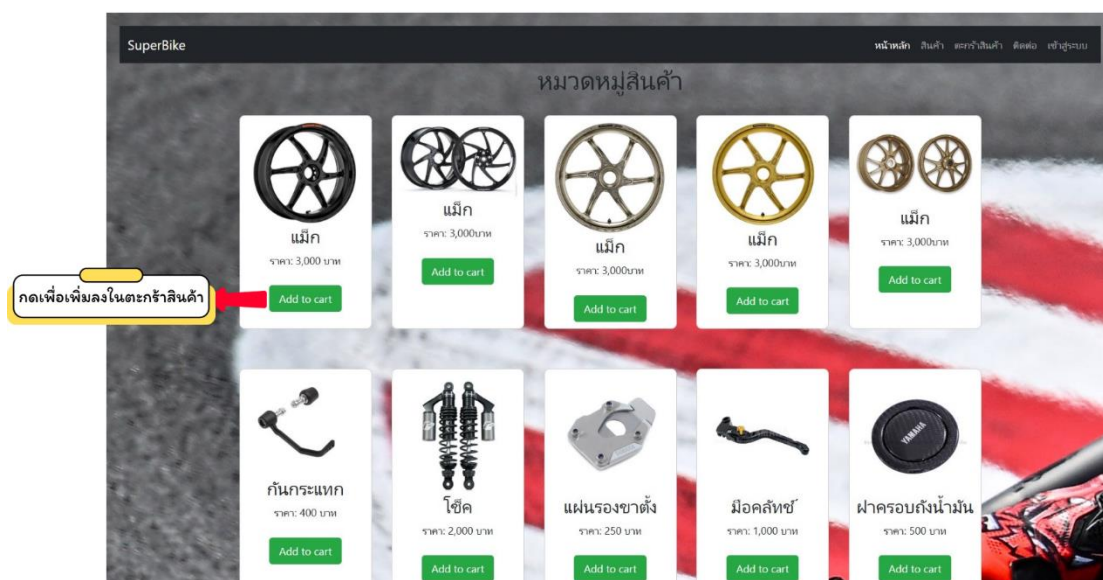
SuperBike

หน้าหลัก สินค้า ตะกร้าสินค้า ติดต่อ เข้าสู่ระบบ

หมวดหมู่สินค้า

แม็ก
ราคา: 3,000 บาท
Add to cart

แม็ก
ราคา: 3,000บาท
Add to cart

แม็ก
ราคา: 3,000บาท
Add to cart

แม็ก
ราคา: 3,000บาท
Add to cart

แม็ก
ราคา: 3,000บาท
Add to cart

กดเพื่อเพิ่มลงในตะกร้าสินค้า

YAMAHA

กันกระแทก
ราคา: 400 บาท
Add to cart

โช๊ค
ราคา: 2,000 บาท
Add to cart

แผ่นรองขาตั้ง
ราคา: 250 บาท
Add to cart

มือคลัทช์
ราคา: 1,000 บาท
Add to cart

ฝาครอบถังน้ำมัน
ราคา: 500 บาท
Add to cart